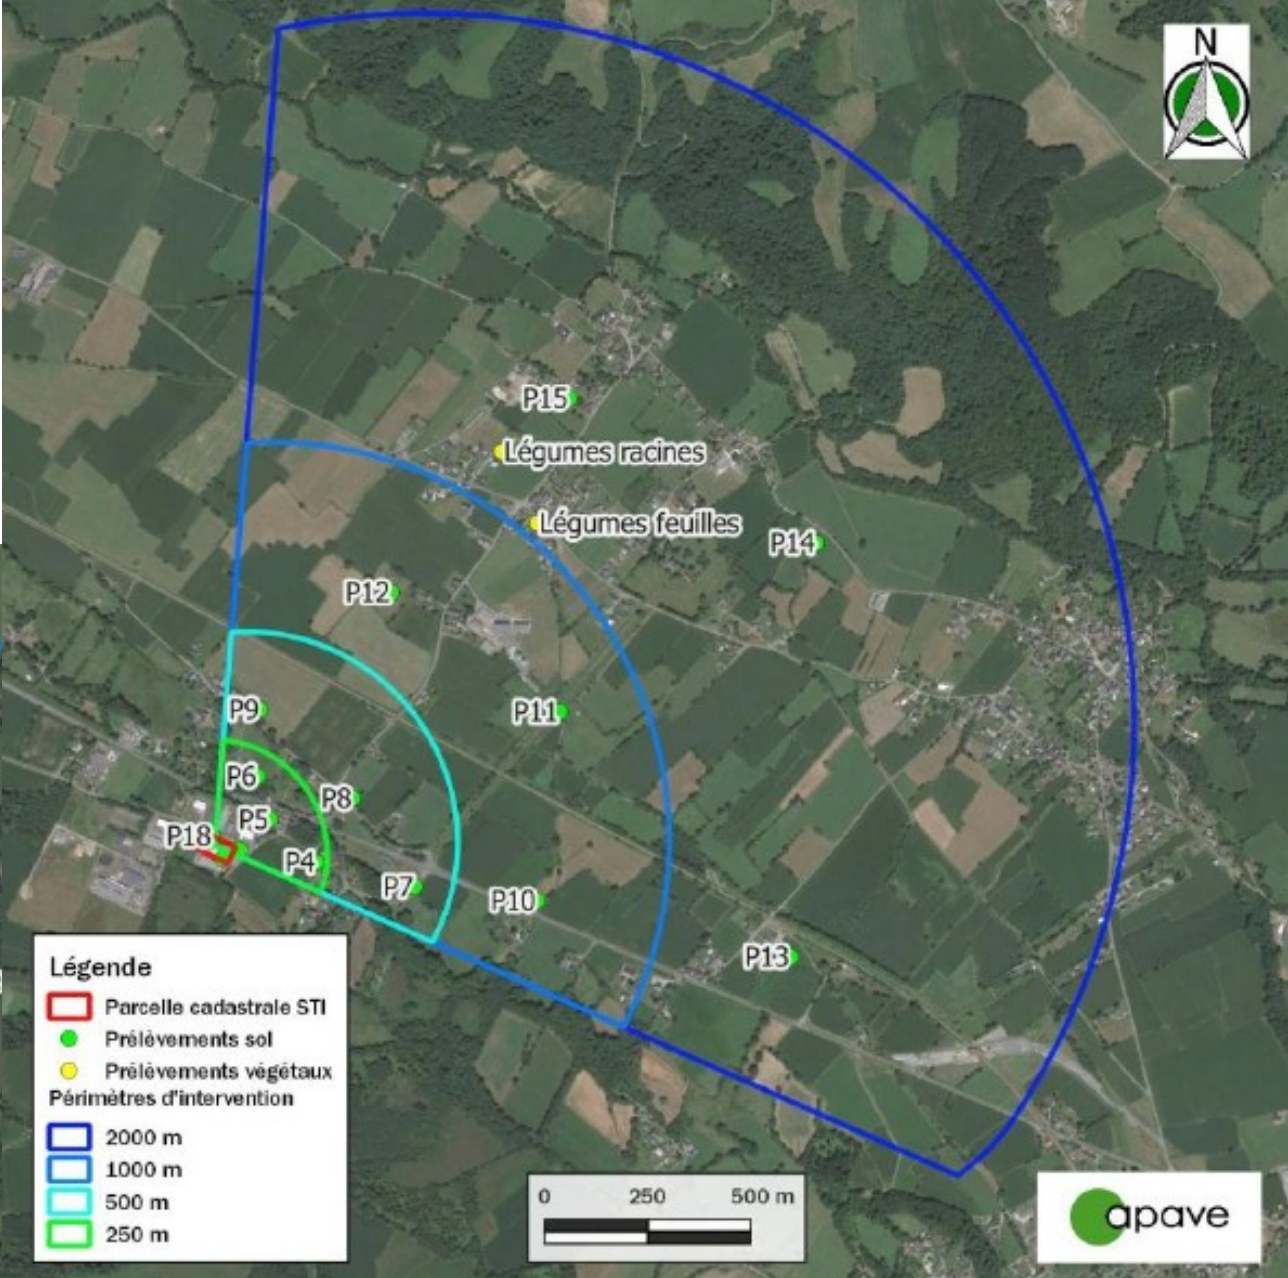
N

P15

Légumes racines

Légumes feuilles

P14

P12

P9

P11

P6

P8

P5

P18

P4

P7

P10

P13

Légende
Parcelle cadastrale STI
Prélèvements sol
Prélèvements végétaux
Périmètres d'intervention
2000 m
1000 m
500 m
250 m

0 250 500 m

apave